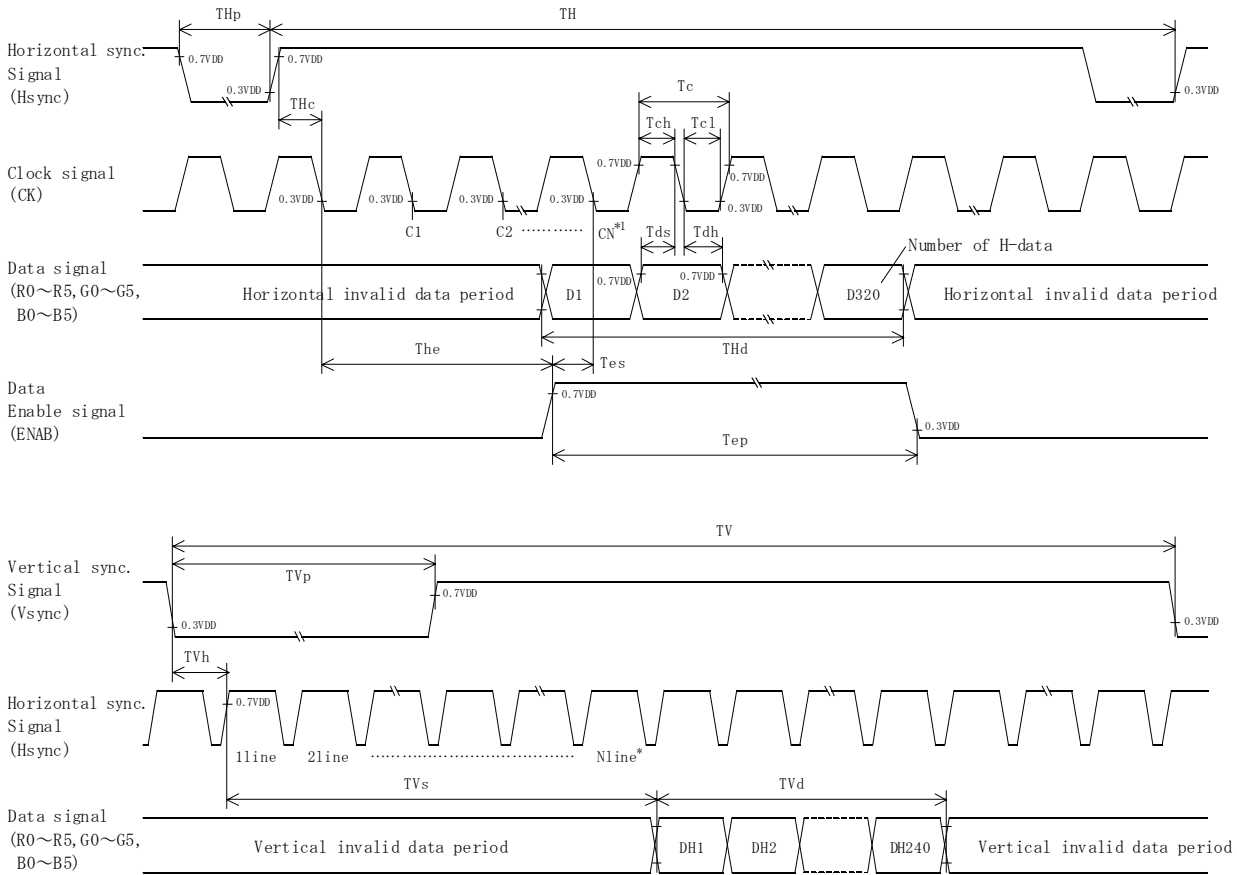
THp

TH

Horizontal sync. Signal (Hsync)

0.7VDD

0.3VDD

0.7VDD

0.3VDD

THc

Tc

Tch

Tcl

Clock signal (CK)

0.3VDD

0.3VDD

0.3VDD

0.3VDD

0.7VDD

0.7VDD

0.3VDD

C1

C2 ··········

CN$^{*1}$

Tds

Tdh

Number of H-data

Data signal (R0～R5,G0～G5, B0～B5)

Horizontal invalid data period

D1

0.7VDD

D2

0.7VDD

D320

Horizontal invalid data period

The

Tes

THd

Data Enable signal (ENAB)

0.7VDD

0.3VDD

Tep

TV

Vertical sync. Signal (Vsync)

TVp

0.7VDD

0.3VDD

0.3VDD

TVh

Horizontal sync. Signal (Hsync)

0.7VDD

1line

2line ····································

Nline$^{*}$

TVs

TVd

Data signal (R0～R5,G0～G5, B0～B5)

Vertical invalid data period

DH1

DH2

DH240

Vertical invalid data period